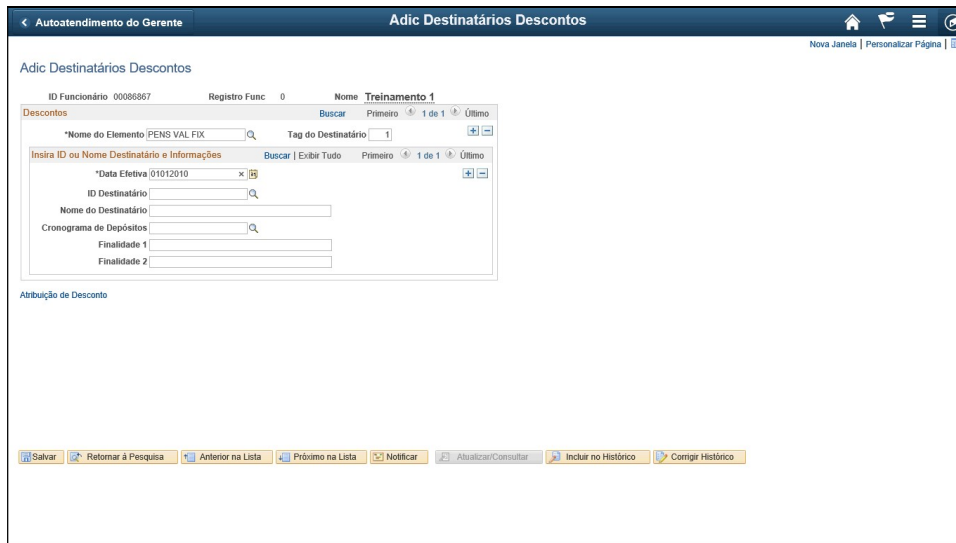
< Autoatendimento do Gerente

Adic Destinatários Descontos

Nova Janela | Personalizar Página |

Adic Destinatários Descontos

ID Funcionário 00086867 Registro Func 0 Nome Treinamento 1

Descontos Buscar Primeiro 1 de 1 Último

*Nome do Elemento PENS VAL FIX Tag do Destinatário 1

Insira ID ou Nome Destinatário e Informações Buscar | Exibir Tudo Primeiro 1 de 1 Último

*Data Efetiva 01012010

ID Destinatário

Nome do Destinatário

Cronograma de Depósitos

Finalidade 1

Finalidade 2

Atribuição de Desconto

Salvar | Retornar à Pesquisa | Anterior na Lista | Próximo na Lista | Notificar | Atualizar/Consultar | Incluir no Histórico | Corrigir Histórico